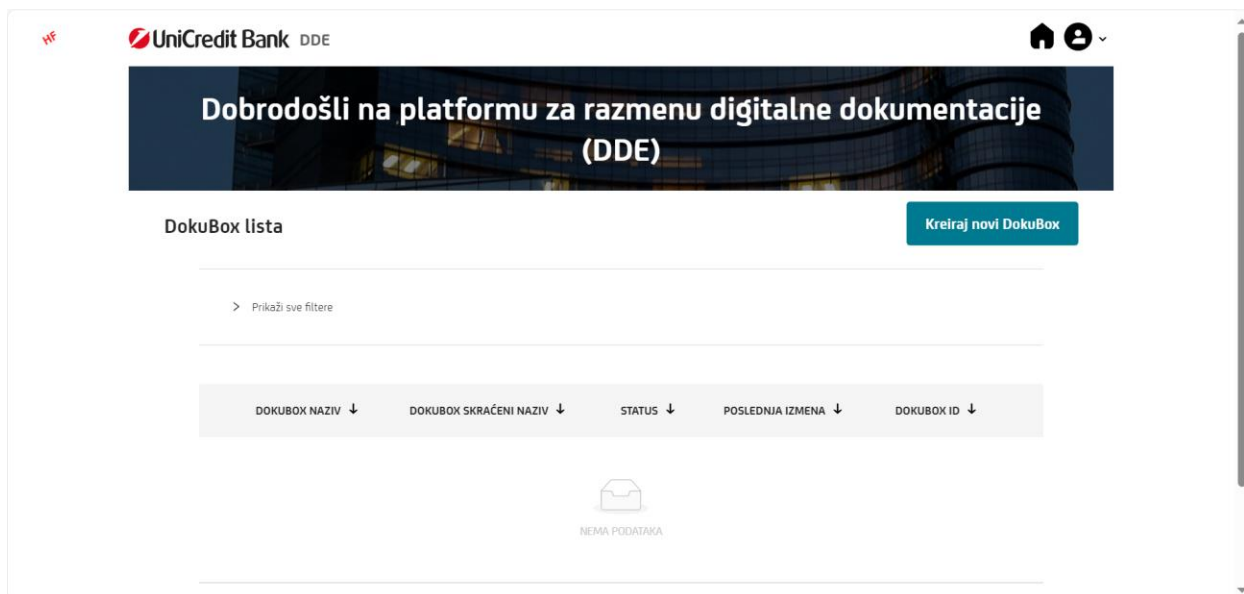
HF

UniCredit Bank DDE

Dobrodošli na platformu za razmenu digitalne dokumentacije (DDE)

DokuBox lista

Kreiraj novi DokuBox

> Prikaži sve filtere

| DOKUBOX NAZIV ↓ | DOKUBOX SKRAĆENI NAZIV ↓ | STATUS ↓ | POSLEDNJA IZMENA ↓ | DOKUBOX ID ↓ |
|---|---|---|---|---|

NEMA PODATAKA